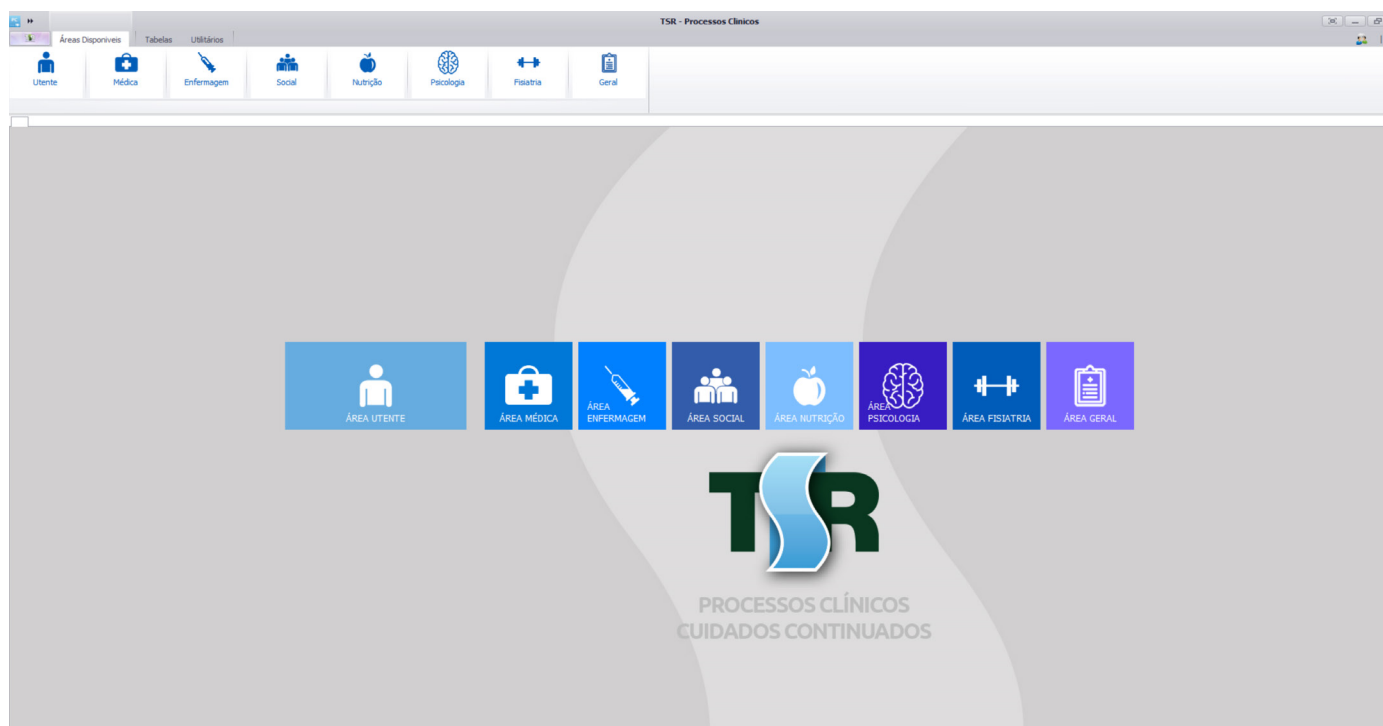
TSR - Processos Clinicos

Áreas Disponiveis Tabelas Utilitários

Utente Médica Enfermagem Social Nutrição Psicologia Fisiatria Geral

ÁREA UTENTE

ÁREA MÉDICA

ÁREA ENFERMAGEM

ÁREA SOCIAL

ÁREA NUTRIÇÃO

ÁREA PSICOLOGIA

ÁREA FISIATRIA

ÁREA GERAL

TSR

PROCESSOS CLÍNICOS
CUIDADOS CONTINUADOS